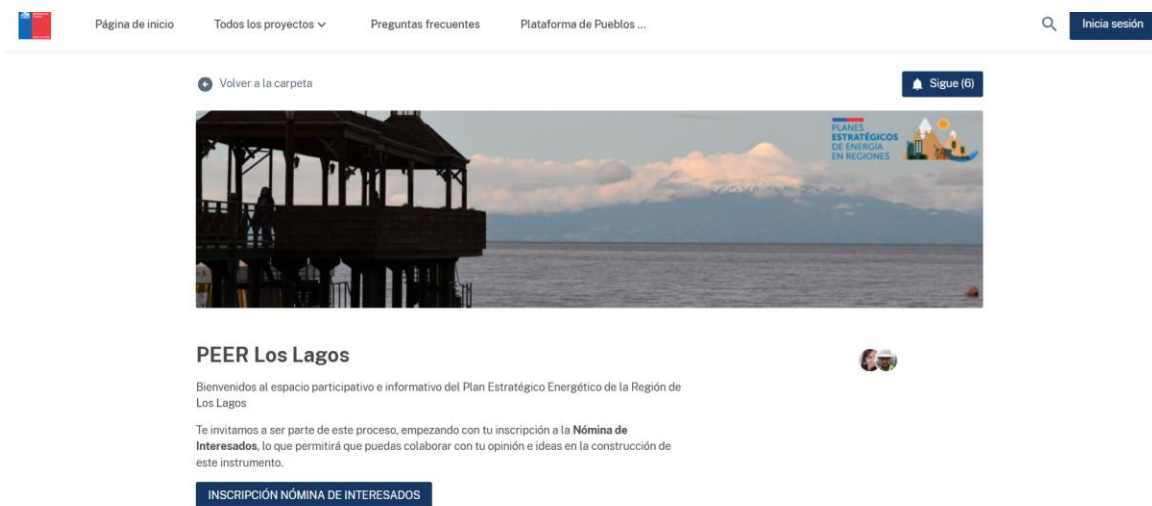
Página de inicio Todos los proyectos Preguntas frecuentes Plataforma de Pueblos ...

Inicia sesión

Volver a la carpeta

Sigue (6)

PLANES ESTRATÉGICOS DE ENERGÍA EN REGIONES

PEER Los Lagos

Bienvenidos al espacio participativo e informativo del Plan Estratégico Energético de la Región de Los Lagos

Te invitamos a ser parte de este proceso, empezando con tu inscripción a la **Nómina de Interesados**, lo que permitirá que puedas colaborar con tu opinión e ideas en la construcción de este instrumento.

INSCRIPCIÓN NÓMINA DE INTERESADOS